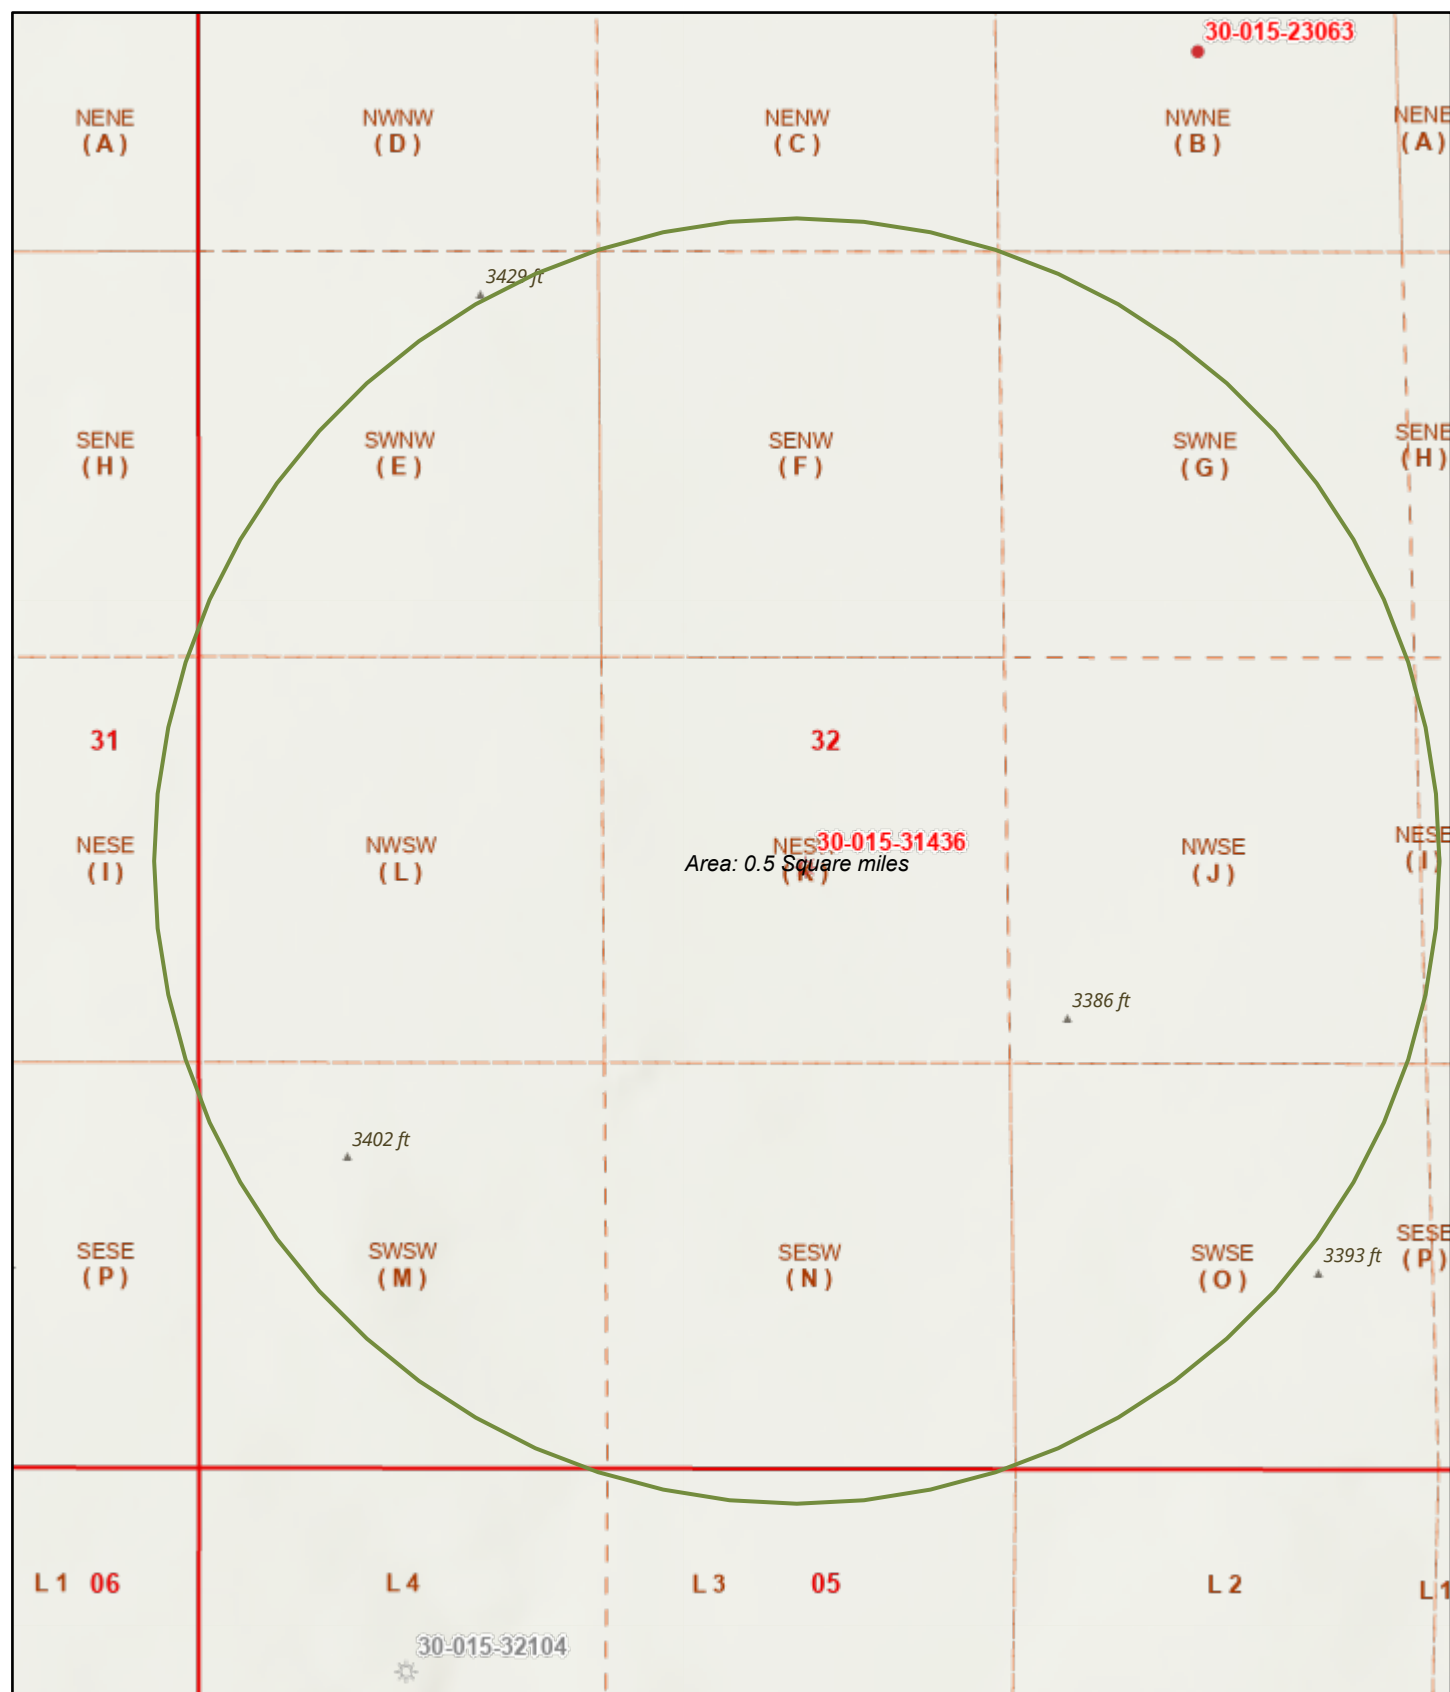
30-015-23063

NENE
(A)

NWNW
(D)

NENW
(C)

NWNE
(B)

NENE
(A)

3429 ft

SENE
(H)

SWNW
(E)

SENW
(F)

SWNE
(G)

SENE
(H)

31

32

NESE
(I)

NWSW
(L)

NESW 30-015-31436
(K)

Area: 0.5 Square miles

NWSE
(J)

NESE
(I)

3386 ft

3402 ft

SESE
(P)

SWSW
(M)

SESW
(N)

SWSE
(O)

3393 ft

SESE
(P)

L 1 06

L 4

L 3

05

L 2

L 1

30-015-32104